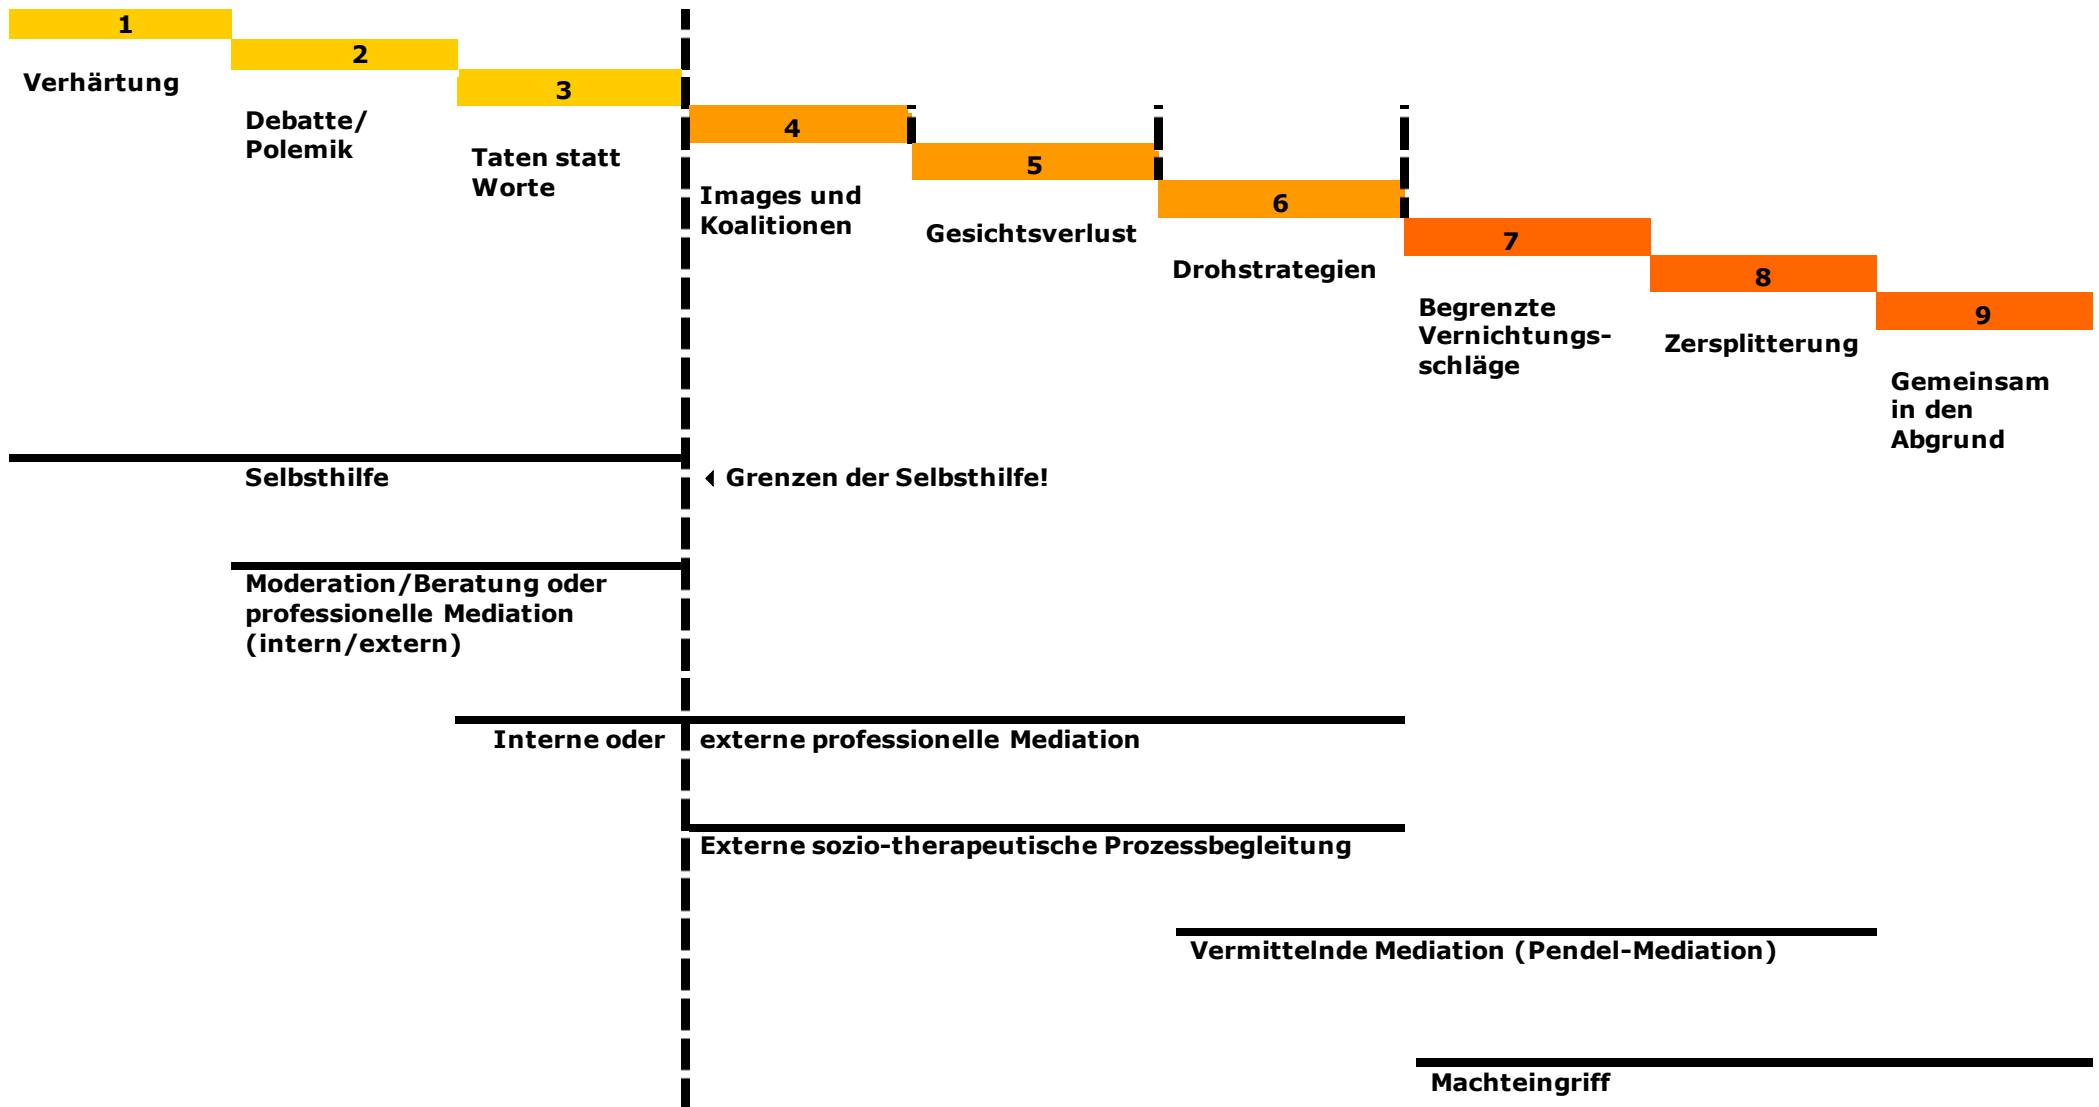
1
Verhärtung

2
Debatte/ Polemik

3
Taten statt Worte

4
Images und Koalitionen

5
Gesichtsverlust

6
Drohstrategien

7
Begrenzte Vernichtungsschläge

8
Zersplitterung

9
Gemeinsam in den Abgrund

Selbsthilfe

Grenzen der Selbsthilfe!

Moderation/Beratung oder professionelle Mediation (intern/extern)

Interne oder externe professionelle Mediation

Externe sozio-therapeutische Prozessbegleitung

Vermittelnde Mediation (Pendel-Mediation)

Machteingriff